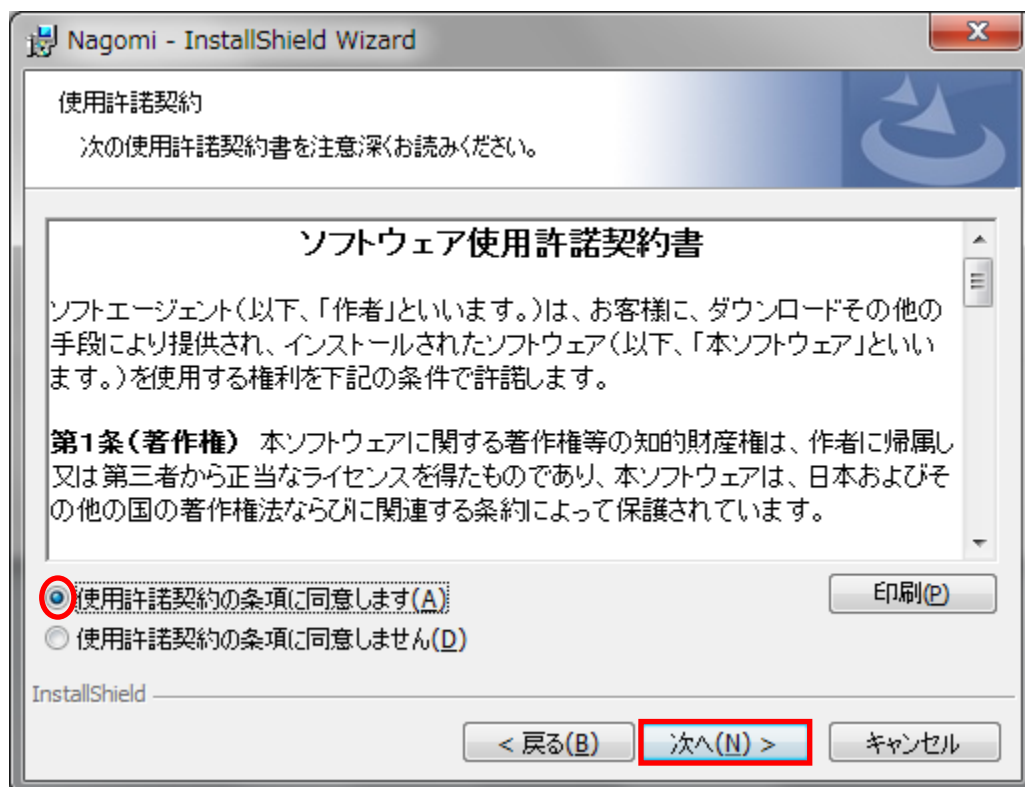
Nagomi - InstallShield Wizard

使用許諾契約

次の使用許諾契約書を注意深くお読みください。

ソフトウェア使用許諾契約書

ソフトエージェント（以下、「作者」といいます。）は、お客様に、ダウンロードその他の手段により提供され、インストールされたソフトウェア（以下、「本ソフトウェア」といいます。）を使用する権利を下記の条件で許諾します。

第1条（著作権） 本ソフトウェアに関する著作権等の知的財産権は、作者に帰属し又は第三者から正当なライセンスを得たものであり、本ソフトウェアは、日本およびその他の国の著作権法ならびに関連する条約によって保護されています。

使用許諾契約の条項に同意します(A)

使用許諾契約の条項に同意しません(D)

印刷(P)

InstallShield

< 戻る(B)

次へ(N) >

キャンセル